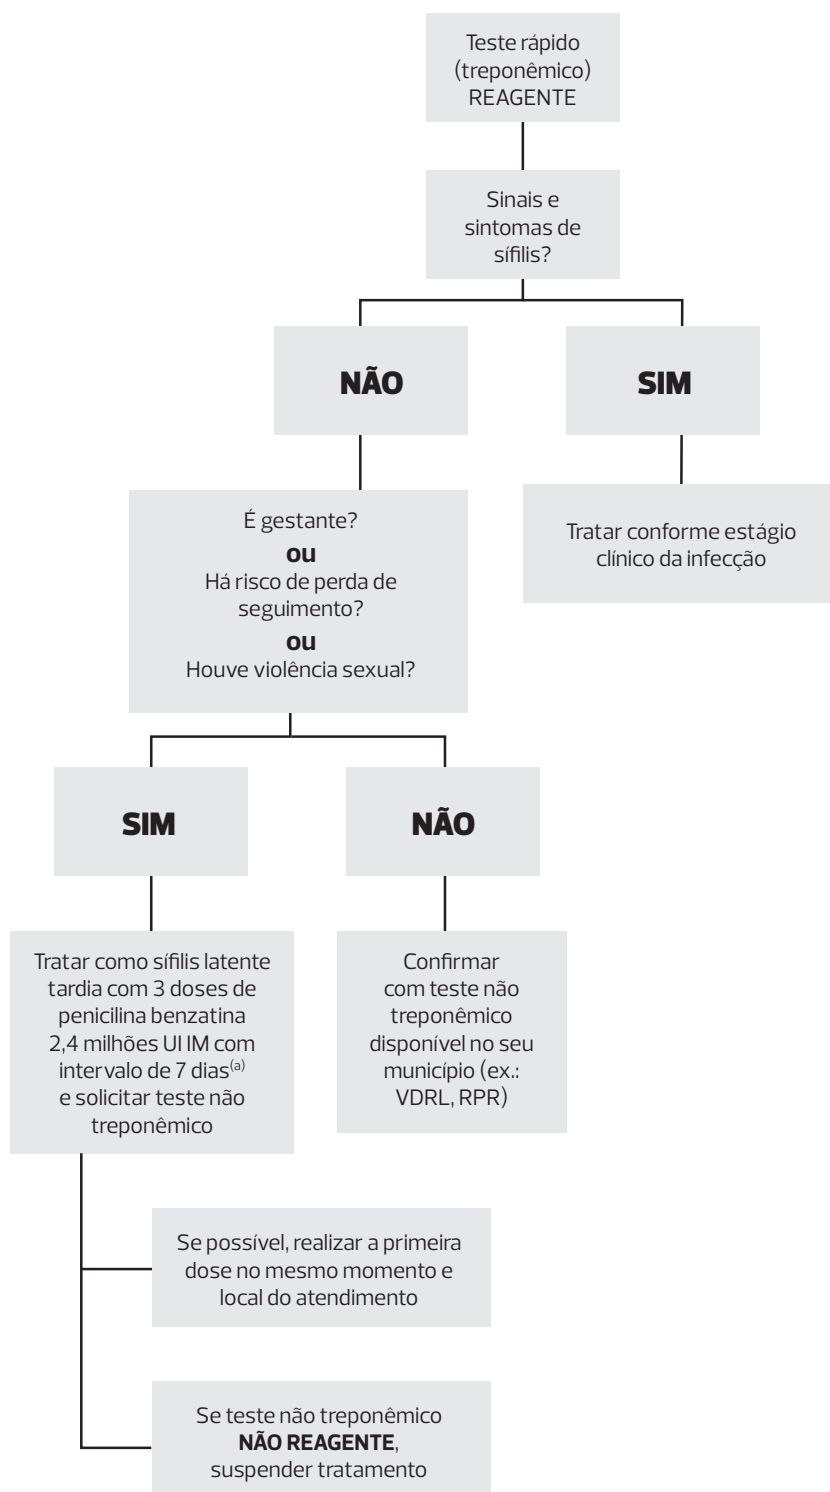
Teste rápido (treponêmico) REAGENTE

Sinais e sintomas de sífilis?

NÃO

SIM

Tratar conforme estágio clínico da infecção

É gestante?
ou
Há risco de perda de seguimento?
ou
Houve violência sexual?

SIM

NÃO

Tratar como sífilis latente tardia com 3 doses de penicilina benzatina 2,4 milhões UI IM com intervalo de 7 dias$^{(a)}$ e solicitar teste não treponêmico

Confirmar com teste não treponêmico disponível no seu município (ex.: VDRL, RPR)

Se possível, realizar a primeira dose no mesmo momento e local do atendimento

Se teste não treponêmico **NÃO REAGENTE**, suspender tratamento